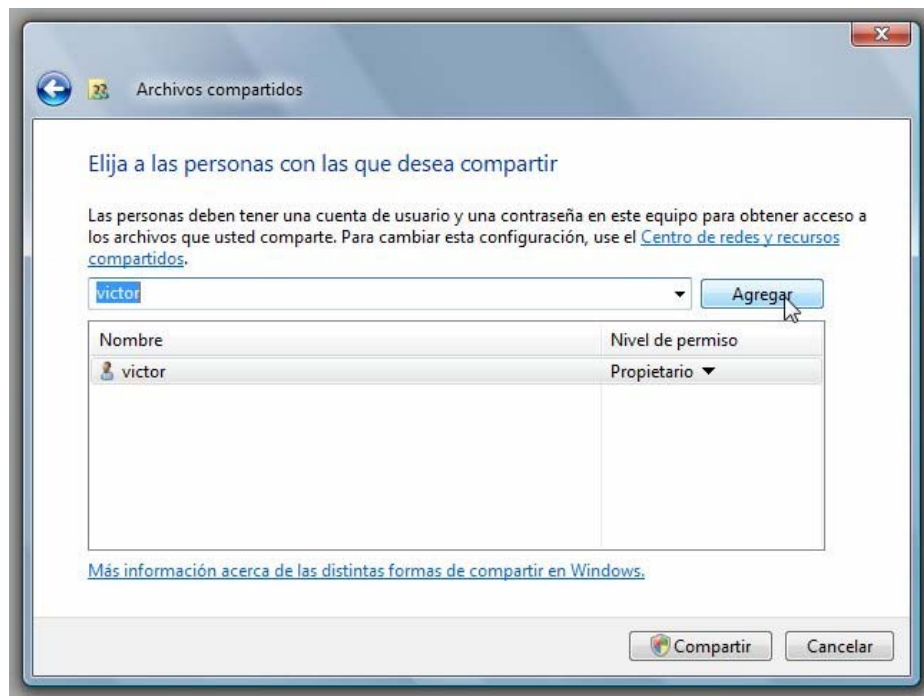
Archivos compartidos

Elija a las personas con las que desea compartir

Las personas deben tener una cuenta de usuario y una contraseña en este equipo para obtener acceso a los archivos que usted comparte. Para cambiar esta configuración, use el Centro de redes y recursos compartidos.

victor

Agregar

| Nombre | Nivel de permiso |
|---|---|
| victor | Propietario ▼ |

Más información acerca de las distintas formas de compartir en Windows.

Compartir

Cancelar